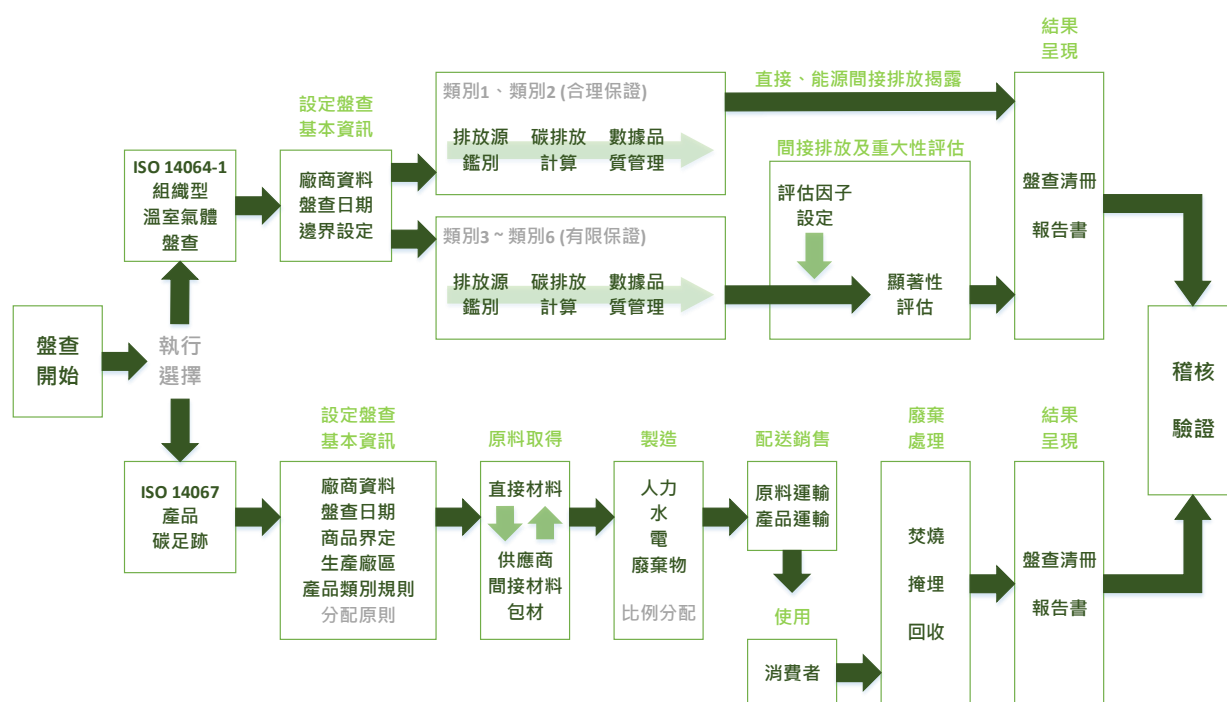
盤查
開始

執行
選擇

ISO 14064-1
組織型
溫室氣體
盤查

設定盤查
基本資訊

廠商資料
盤查日期
邊界設定

類別1、類別2 (合理保證)

排放源
鑑別

碳排放
計算

數據品
質管理

直接、能源間接排放揭露

類別3 ~ 類別6 (有限保證)

排放源
鑑別

碳排放
計算

數據品
質管理

間接排放及重大性評估

評估因子
設定

顯著性
評估

結果
呈現

盤查清冊

報告書

稽核

驗證

ISO 14067
產品
碳足跡

設定盤查
基本資訊

廠商資料
盤查日期
商品界定
生產廠區
產品類別規則
分配原則

原料取得

直接材料

供應商
間接材料
包材

製造

人力
水
電
廢棄物

比例分配

配送銷售

原料運輸
產品運輸

使用

消費者

廢棄
處理

焚燒

掩埋

回收

結果
呈現

盤查清冊

報告書